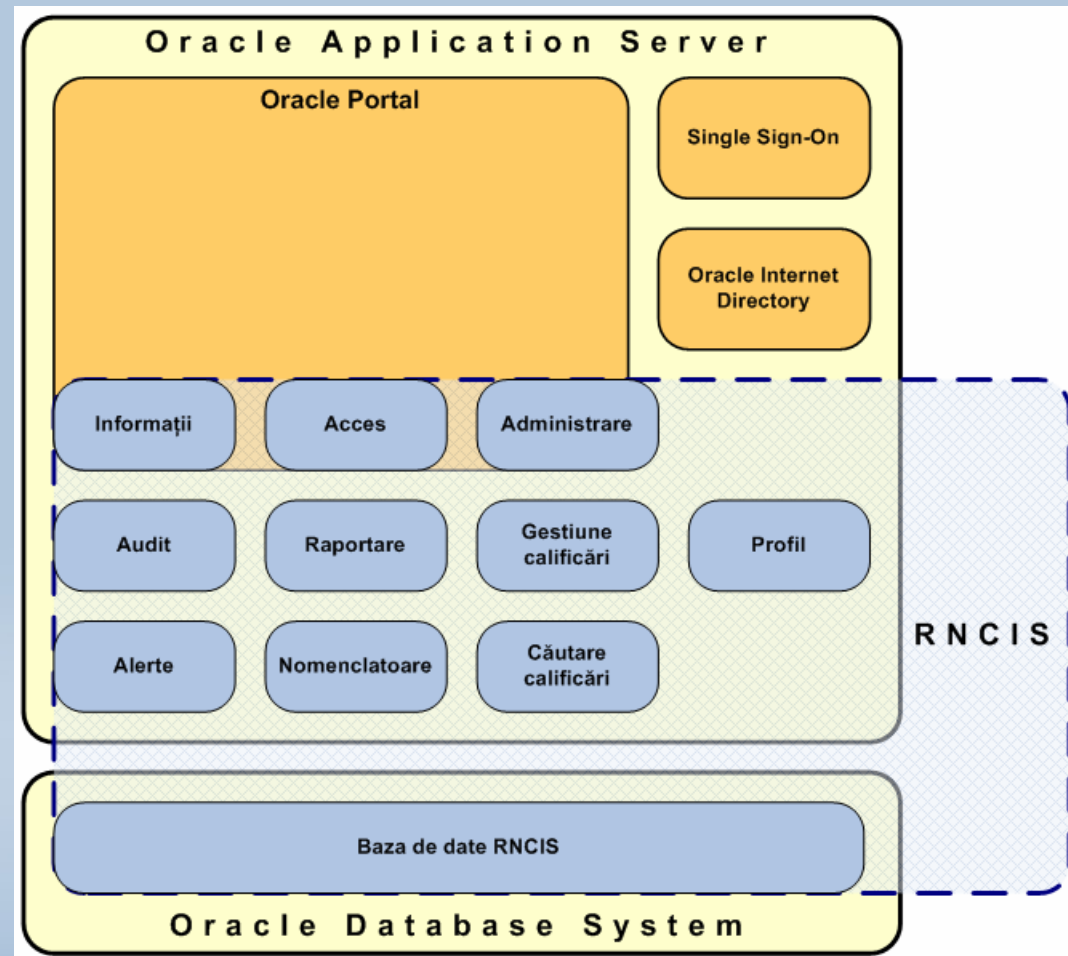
Oracle Application Server

Oracle Portal

Single Sign-On

Oracle Internet Directory

Informații

Acces

Administrare

Audit

Raportare

Gestiune calificări

Profil

Alerte

Nomenclatoare

Căutare calificări

RNCIS

Baza de date RNCIS

Oracle Database System